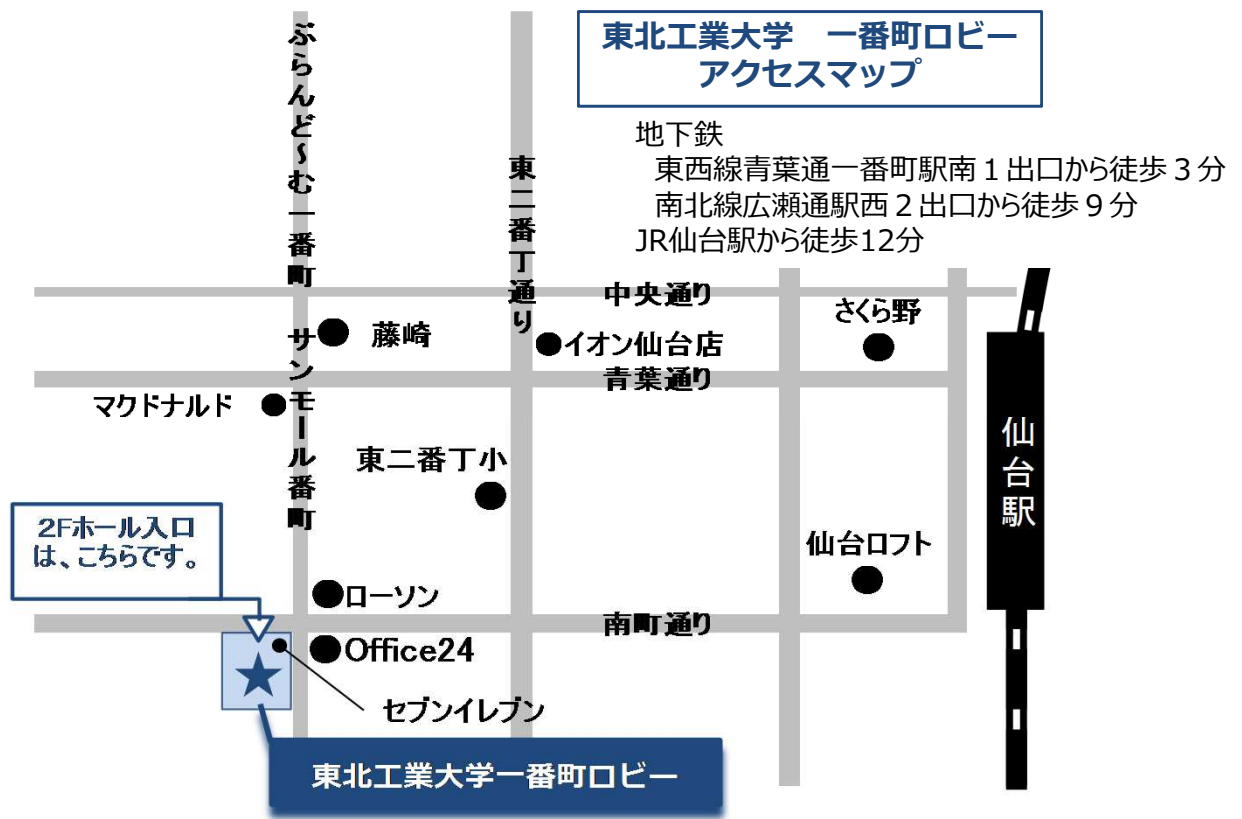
東北工業大学　一番町ロビー
アクセスマップ

地下鉄
東西線青葉通一番町駅南１出口から徒歩３分
南北線広瀬通駅西２出口から徒歩９分
JR仙台駅から徒歩12分

ぶらんど～む一番町

東二番丁通り

中央通り

藤崎

イオン仙台店

さくら野

サンモール番町

青葉通り

マクドナルド

東二番丁小

仙台駅

2Fホール入口
は、こちらです。

仙台ロフト

ローソン

南町通り

Office24

セブンイレブン

東北工業大学一番町ロビー